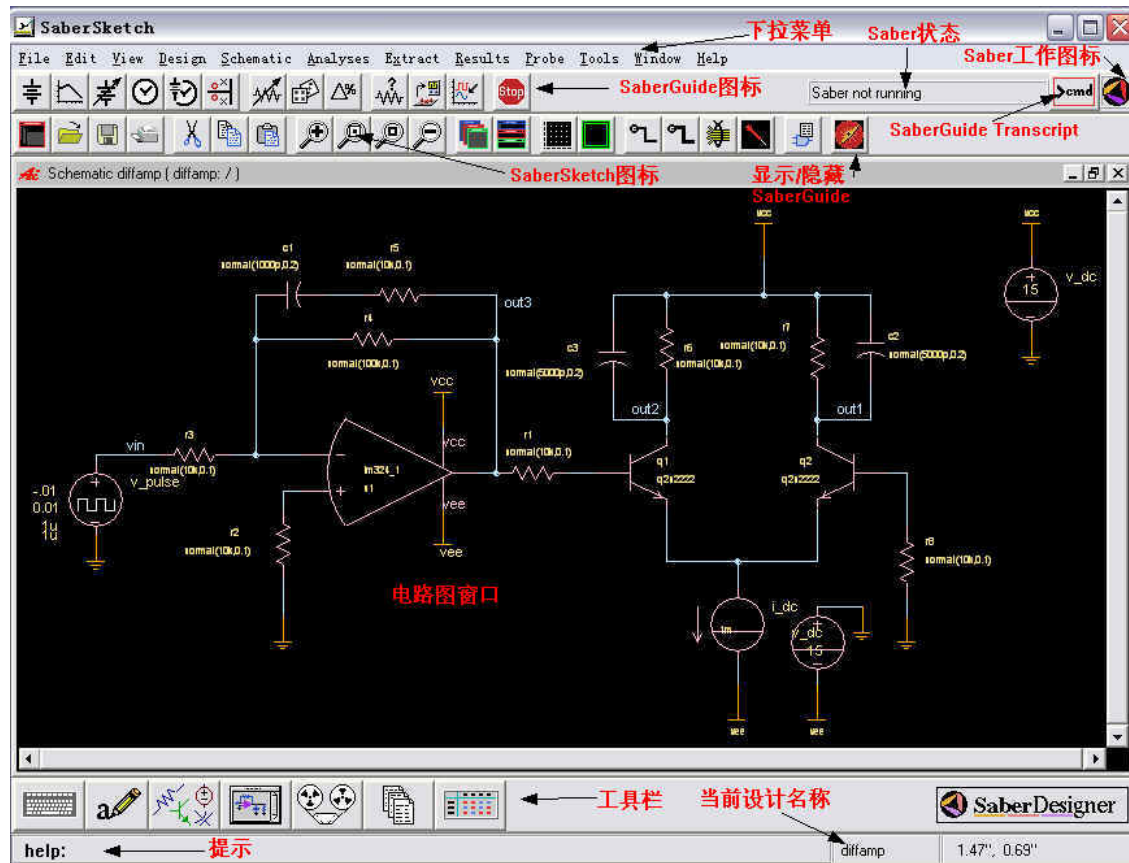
SaberSketch

下拉菜单

Saber状态

Saber工作图标

File Edit View Design Schematic Analyses Extract Results Probe Tools Window Help

Stop

SaberGuide图标

Saber not running

cmd

SaberGuide Transcript

Schematic diffamp ( diffamp: / )

SaberSketch图标

显示/隐藏 SaberGuide

c1
normal(1000p,0.2)

r5
normal(10k,0.1)

out3

r4
normal(100k,0.1)

vcc

vin

r3
normal(10k,0.1)

-.01
0.01
1u
1u

v_pulse

vcc

lm324_1
u1

vee

vee

r2
normal(10k,0.1)

r1
normal(10k,0.1)

c3
normal(5000p,0.2)

r6
normal(10k,0.1)

r7
normal(10k,0.1)

c2
normal(5000p,0.2)

out2

out1

q1
q2n2222

q2
q2n2222

r8
normal(10k,0.1)

i_dc

v_dc
15

vcc

v_dc
15

电路图窗口

vee

vee

工具栏

当前设计名称

SaberDesigner

help:

提示

diffamp

1.47'', 0.69''